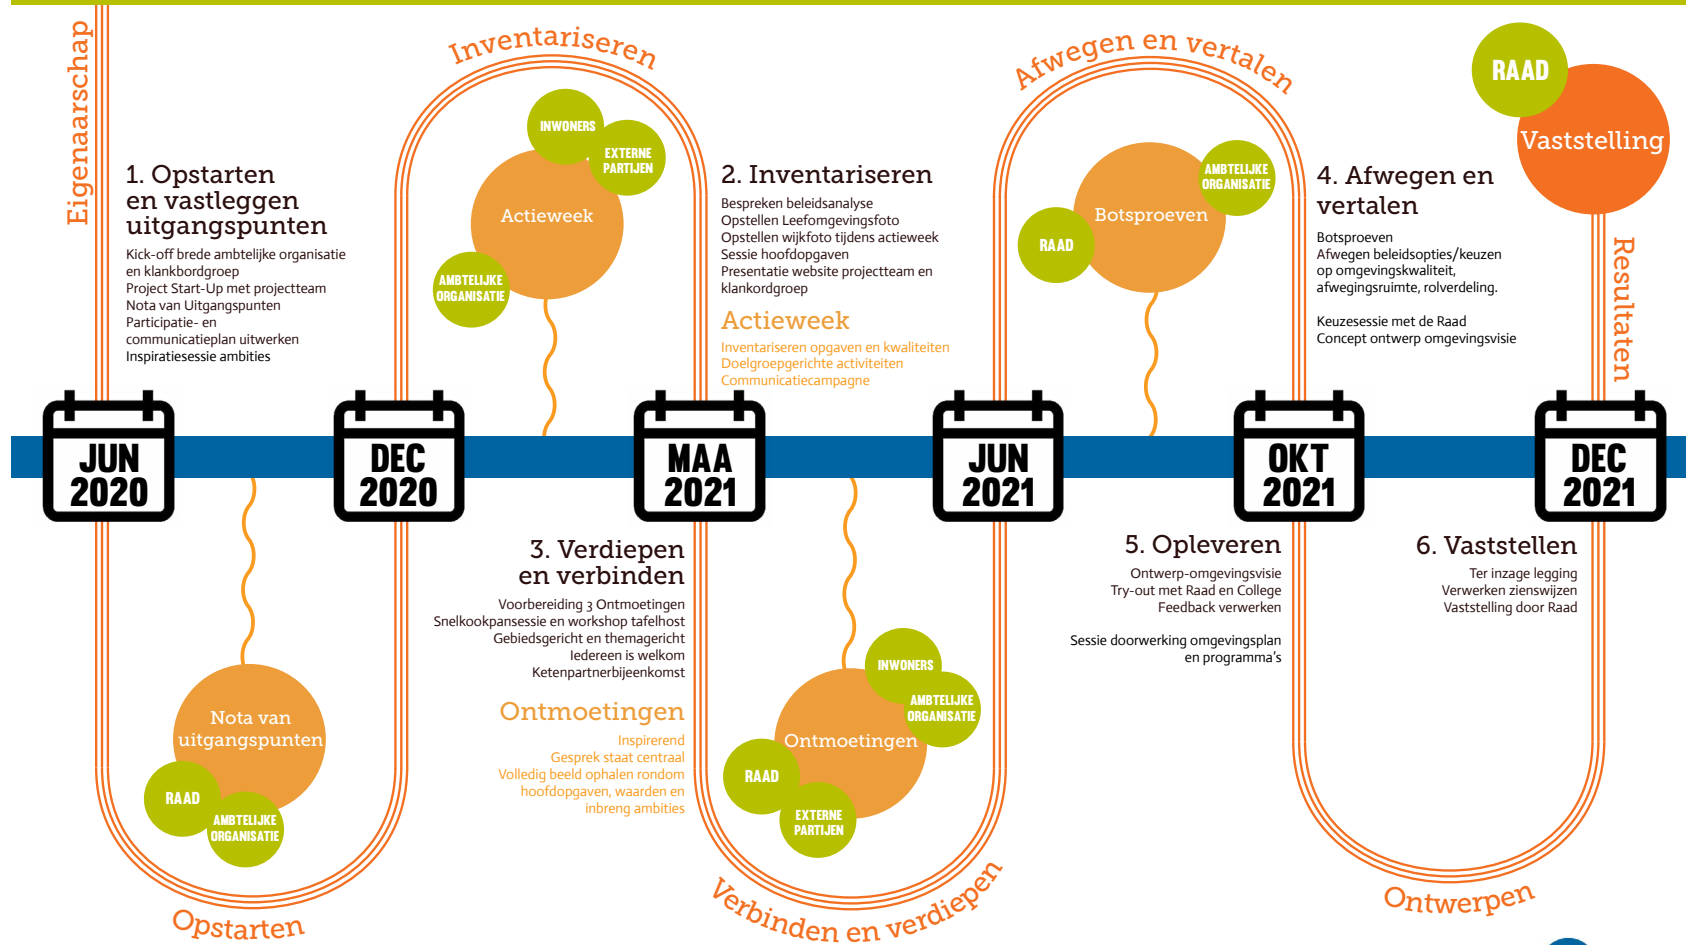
Eigenaarschap

Inventariseren

Afwegen en vertalen

RAAD

Vaststelling

1. Opstarten en vastleggen uitgangspunten

Kick-off brede ambtelijke organisatie en klankbordgroep
Project Start-Up met projectteam
Nota van Uitgangspunten
Participatie- en communicatieplan uitwerken
Inspiratiesessie ambities

INWONERS

EXTERNE PARTIJEN

Actieweek

AMBTELIJKE ORGANISATIE

2. Inventariseren

Bespreken beleidsanalyse
Opstellen Leefomgevingsfoto
Opstellen wijkfoto tijdens actieweek
Sessie hoofdopgaven
Presentatie website projectteam en klankordgroep

Actieweek

Inventariseren opgaven en kwaliteiten
Doelgroepgerichte activiteiten
Communicatiecampagne

AMBTELIJKE ORGANISATIE

Botsproeven

RAAD

4. Afwegen en vertalen

Botsproeven
Afwegen beleidsopties/keuzen op omgevingskwaliteit, afwegingsruimte, rolverdeling.

Keuzesessie met de Raad
Concept ontwerp omgevingsvisie

Resultaten

JUN 2020

DEC 2020

MAA 2021

JUN 2021

OKT 2021

DEC 2021

3. Verdiepen en verbinden

Voorbereiding 3 Ontmoetingen
Snelkookpansessie en workshop tafelhost
Gebiedsgericht en themagericht
Iedereen is welkom
Ketenpartnerbijeenkomst

Ontmoetingen

Inspirerend
Gesprek staat centraal
Volledig beeld ophalen rondom hoofdopgaven, waarden en inbreng ambities

5. Opleveren

Ontwerp-omgevingsvisie
Try-out met Raad en College
Feedback verwerken

Sessie doorwerking omgevingsplan en programma's

6. Vaststellen

Ter inzage legging
Verwerken zienswijzen
Vaststelling door Raad

Nota van uitgangspunten

RAAD

AMBTELIJKE ORGANISATIE

INWONERS

AMBTELIJKE ORGANISATIE

Ontmoetingen

RAAD

EXTERNE PARTIJEN

Opstarten

Verbinden en verdiepen

Ontwerpen